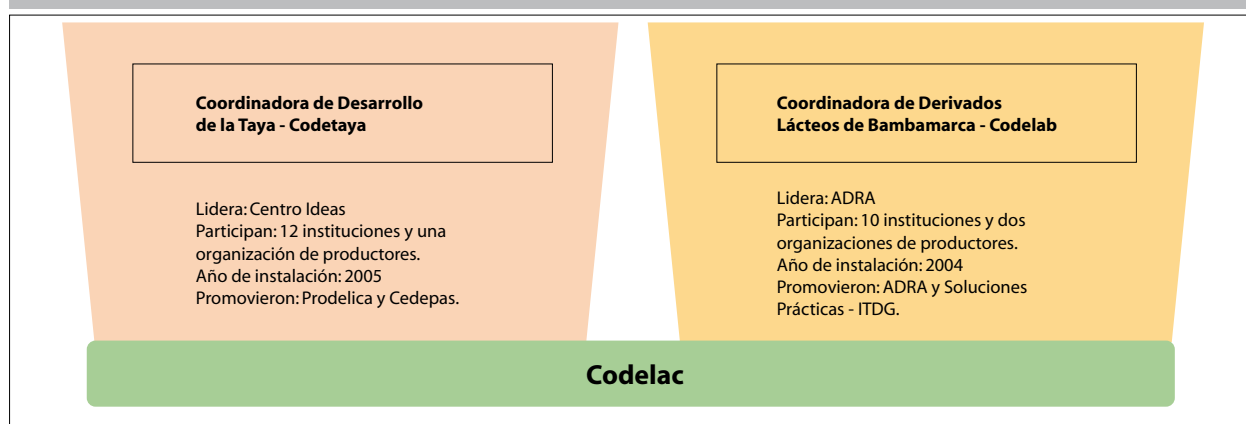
Coordinadora de Desarrollo de la Taya - Codetaya

Lidera: Centro Ideas
Participan: 12 instituciones y una organización de productores.
Año de instalación: 2005
Promovieron: Prodelica y Cedepas.

Coordinadora de Derivados Lácteos de Bambamarca - Codelab

Lidera: ADRA
Participan: 10 instituciones y dos organizaciones de productores.
Año de instalación: 2004
Promovieron: ADRA y Soluciones Prácticas - ITDG.

Codelac